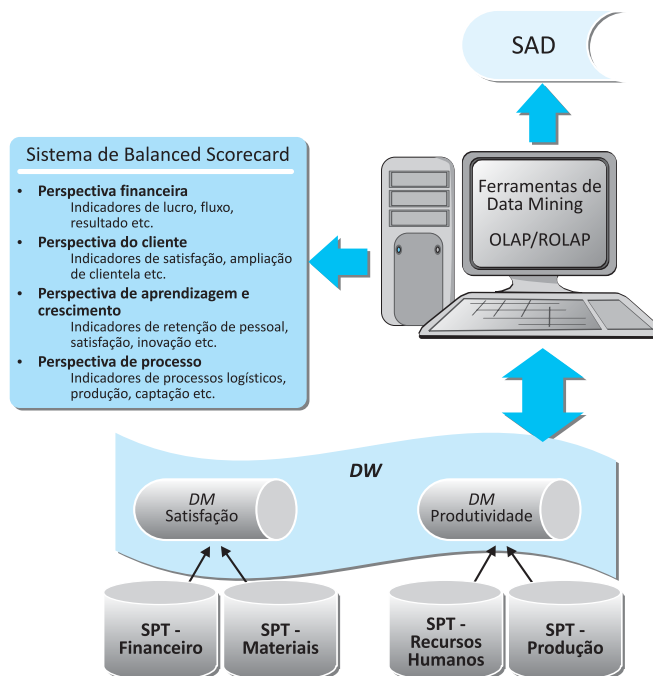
SAD

Sistema de Balanced Scorecard

- **Perspectiva financeira**
  Indicadores de lucro, fluxo, resultado etc.
- **Perspectiva do cliente**
  Indicadores de satisfação, ampliação de clientela etc.
- **Perspectiva de aprendizagem e crescimento**
  Indicadores de retenção de pessoal, satisfação, inovação etc.
- **Perspectiva de processo**
  Indicadores de processos logísticos, produção, captação etc.

Ferramentas de Data Mining

OLAP/ROLAP

DW

DM Satisfação

DM Produtividade

SPT - Financeiro

SPT - Materiais

SPT - Recursos Humanos

SPT - Produção